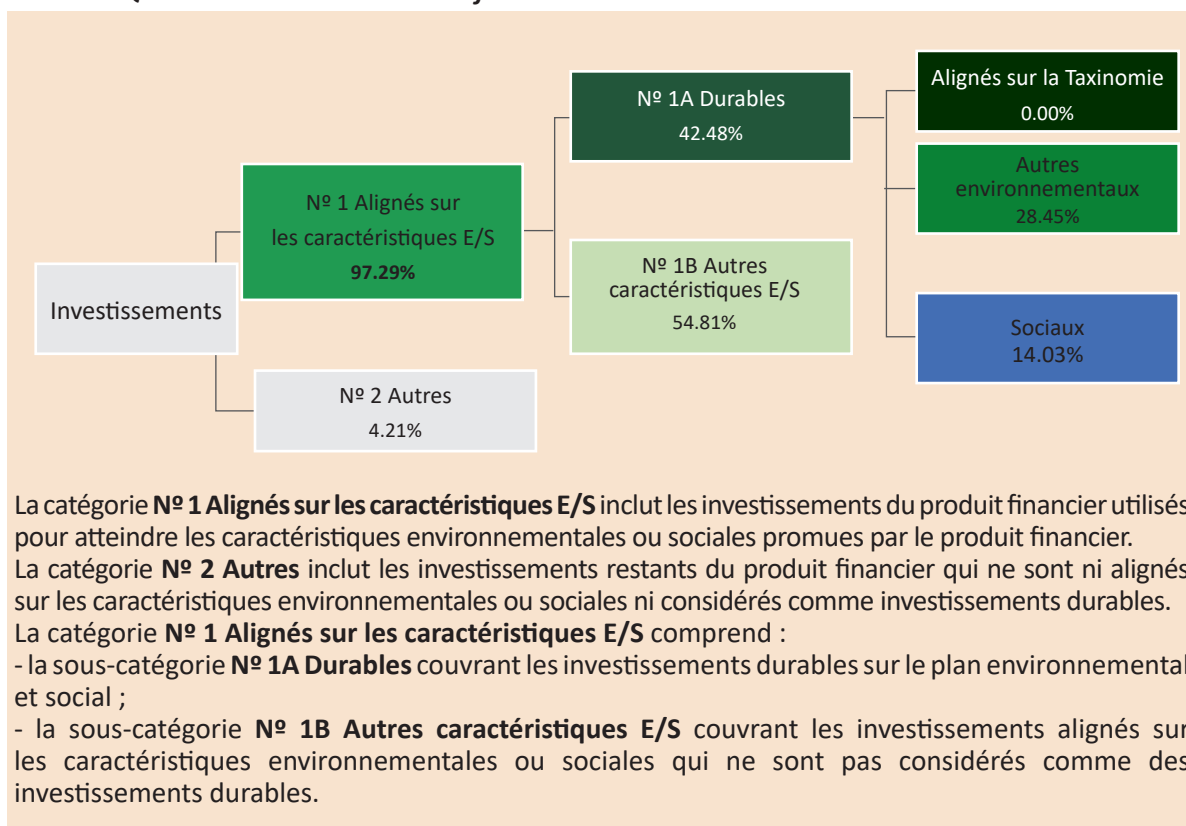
Investissements

Nº 1 Alignés sur les caractéristiques E/S
**97.29%**

Nº 2 Autres
4.21%

Nº 1A Durables
42.48%

Nº 1B Autres caractéristiques E/S
54.81%

Alignés sur la Taxinomie
0.00%

Autres environnementaux
28.45%

Sociaux
14.03%

La catégorie **Nº 1 Alignés sur les caractéristiques E/S** inclut les investissements du produit financier utilisés pour atteindre les caractéristiques environnementales ou sociales promues par le produit financier.
La catégorie **Nº 2 Autres** inclut les investissements restants du produit financier qui ne sont ni alignés sur les caractéristiques environnementales ou sociales ni considérés comme investissements durables.
La catégorie **Nº 1 Alignés sur les caractéristiques E/S** comprend :
- la sous-catégorie **Nº 1A Durables** couvrant les investissements durables sur le plan environnemental et social ;
- la sous-catégorie **Nº 1B Autres caractéristiques E/S** couvrant les investissements alignés sur les caractéristiques environnementales ou sociales qui ne sont pas considérés comme des investissements durables.